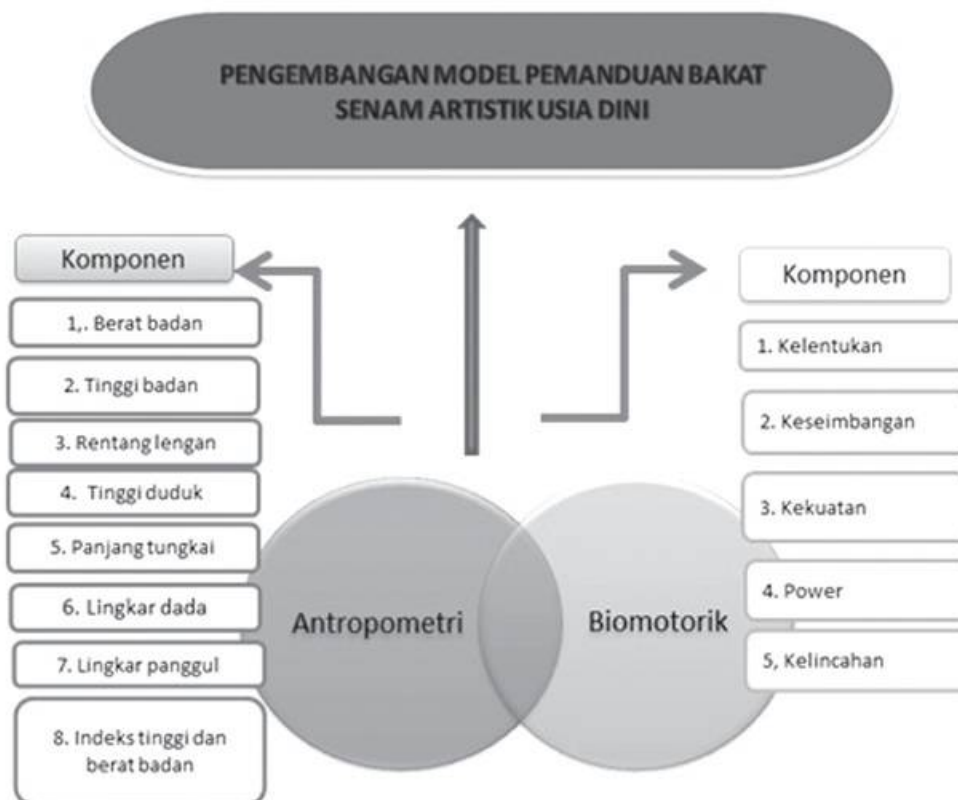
PENGEMBANGAN MODEL PEMANDUAN BAKAT SENAM ARTISTIK USIA DINI

Komponen

1,. Berat badan

2. Tinggi badan

3. Rentang lengan

4. Tinggi duduk

5. Panjang tungkai

6. Lingkar dada

7. Lingkar panggul

8. Indeks tinggi dan berat badan

Antropometri

Biomotorik

Komponen

1. Kelentukan

2. Keseimbangan

3. Kekuatan

4. Power

5, Kelincahan